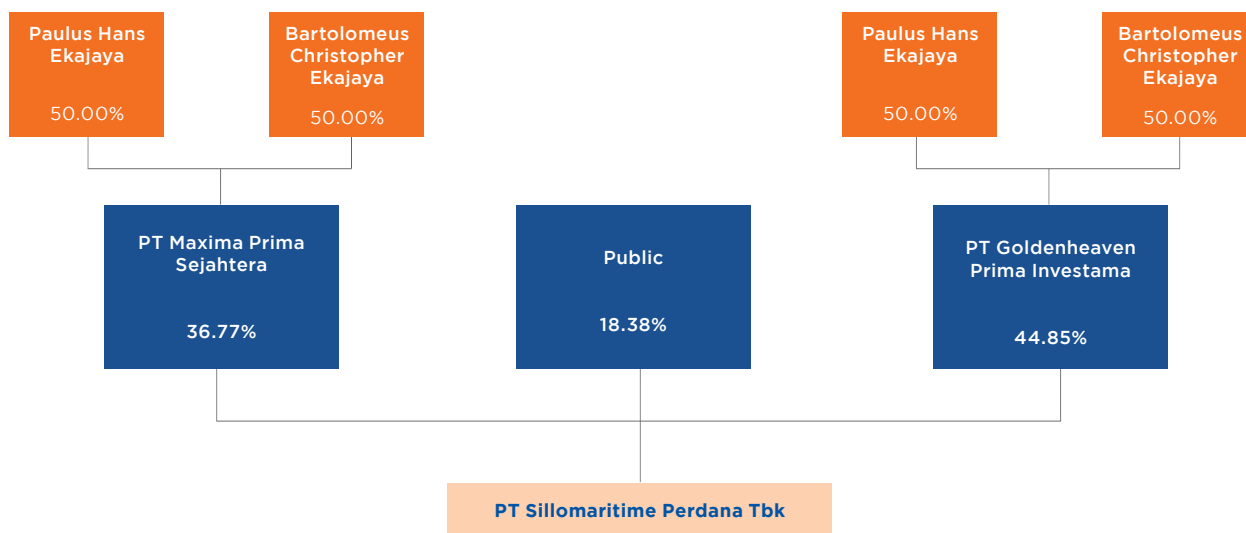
Paulus Hans Ekajaya

50.00%

Bartolomeus Christopher Ekajaya

50.00%

Paulus Hans Ekajaya

50.00%

Bartolomeus Christopher Ekajaya

50.00%

PT Maxima Prima Sejahtera

36.77%

Public

18.38%

PT Goldenheaven Prima Investama

44.85%

PT Sillomaritime Perdana Tbk